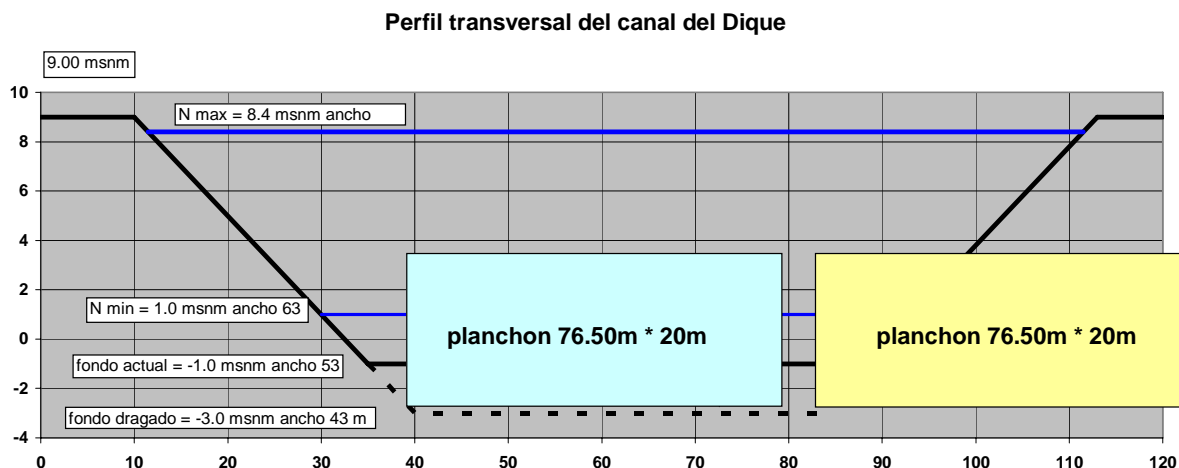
Perfil transversal del canal del Dique

9.00 msnm

N max = 8.4 msnm ancho

N min = 1.0 msnm ancho 63

fondo actual = -1.0 msnm ancho 53

fondo dragado = -3.0 msnm ancho 43 m

planchon 76.50m * 20m

planchon 76.50m * 20m

10
8
6
4
2
0
-2
-4

0 10 20 30 40 50 60 70 80 90 100 110 120